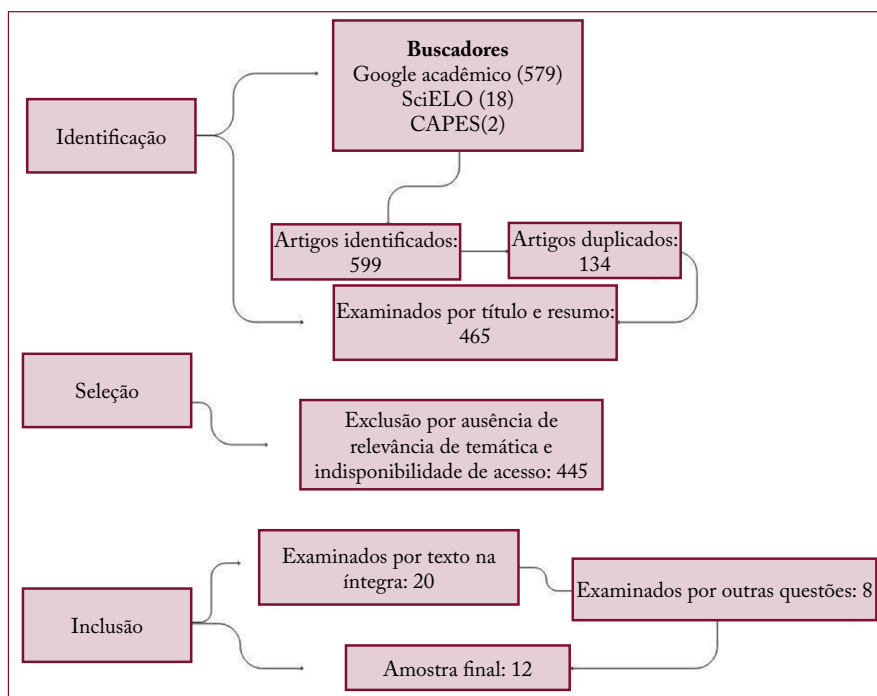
Buscadores
Google acadêmico (579)
SciELO (18)
CAPES(2)

Identificação

Artigos identificados: 599

Artigos duplicados: 134

Examinados por título e resumo: 465

Seleção

Exclusão por ausência de relevância de temática e indisponibilidade de acesso: 445

Examinados por texto na íntegra: 20

Examinados por outras questões: 8

Inclusão

Amostra final: 12